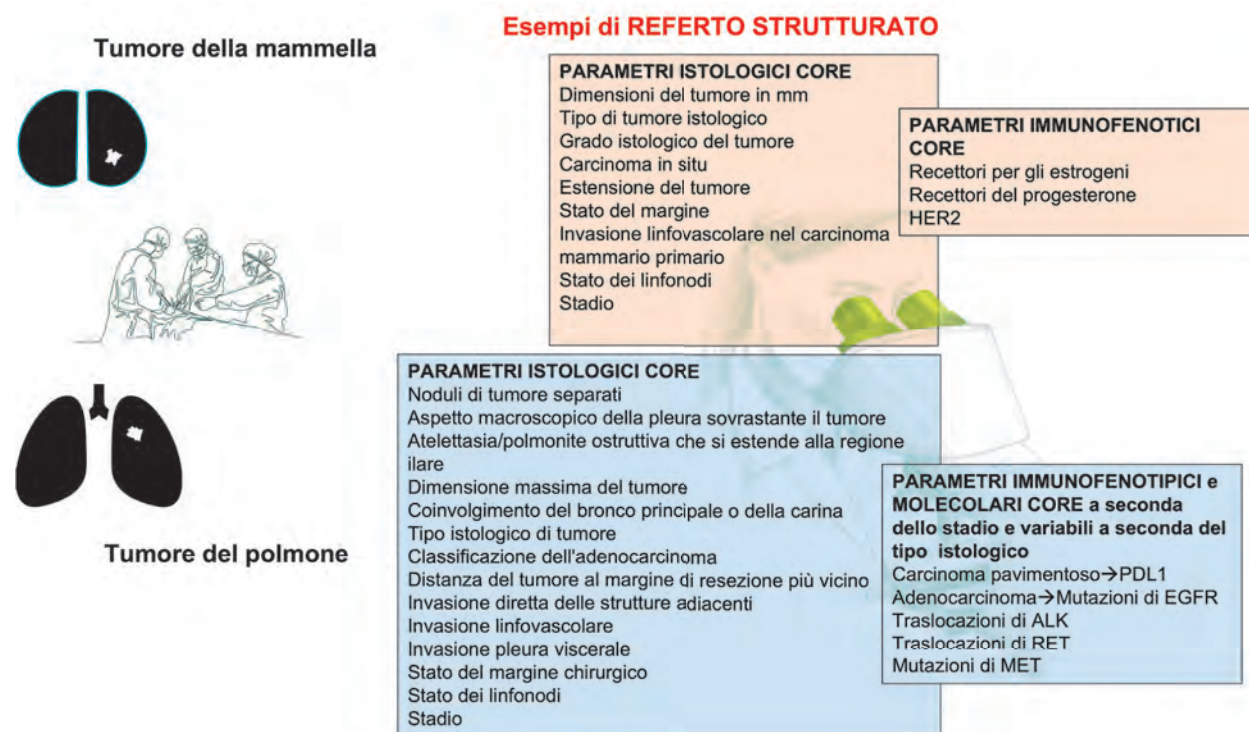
Esempi di REFERTO STRUTTURATO

Tumore della mammella

PARAMETRI ISTOLOGICI CORE
Dimensioni del tumore in mm
Tipo di tumore istologico
Grado istologico del tumore
Carcinoma in situ
Estensione del tumore
Stato del margine
Invasione linfovascolare nel carcinoma mammario primario
Stato dei linfonodi
Stadio

PARAMETRI IMMUNOFENOTICI CORE
Recettori per gli estrogeni
Recettori del progesterone
HER2

Tumore del polmone

PARAMETRI ISTOLOGICI CORE
Noduli di tumore separati
Aspetto macroscopico della pleura sovrastante il tumore
Atelettasia/polmonite ostruttiva che si estende alla regione ilare
Dimensione massima del tumore
Coinvolgimento del bronco principale o della carina
Tipo istologico di tumore
Classificazione dell'adenocarcinoma
Distanza del tumore al margine di resezione più vicino
Invasione diretta delle strutture adiacenti
Invasione linfovascolare
Invasione pleura viscerale
Stato del margine chirurgico
Stato dei linfonodi
Stadio

PARAMETRI IMMUNOFENOTIPICI e MOLECOLARI CORE a seconda dello stadio e variabili a seconda del tipo istologico
Carcinoma pavimentoso→PDL1
Adenocarcinoma→Mutazioni di EGFR
Traslocazioni di ALK
Traslocazioni di RET
Mutazioni di MET